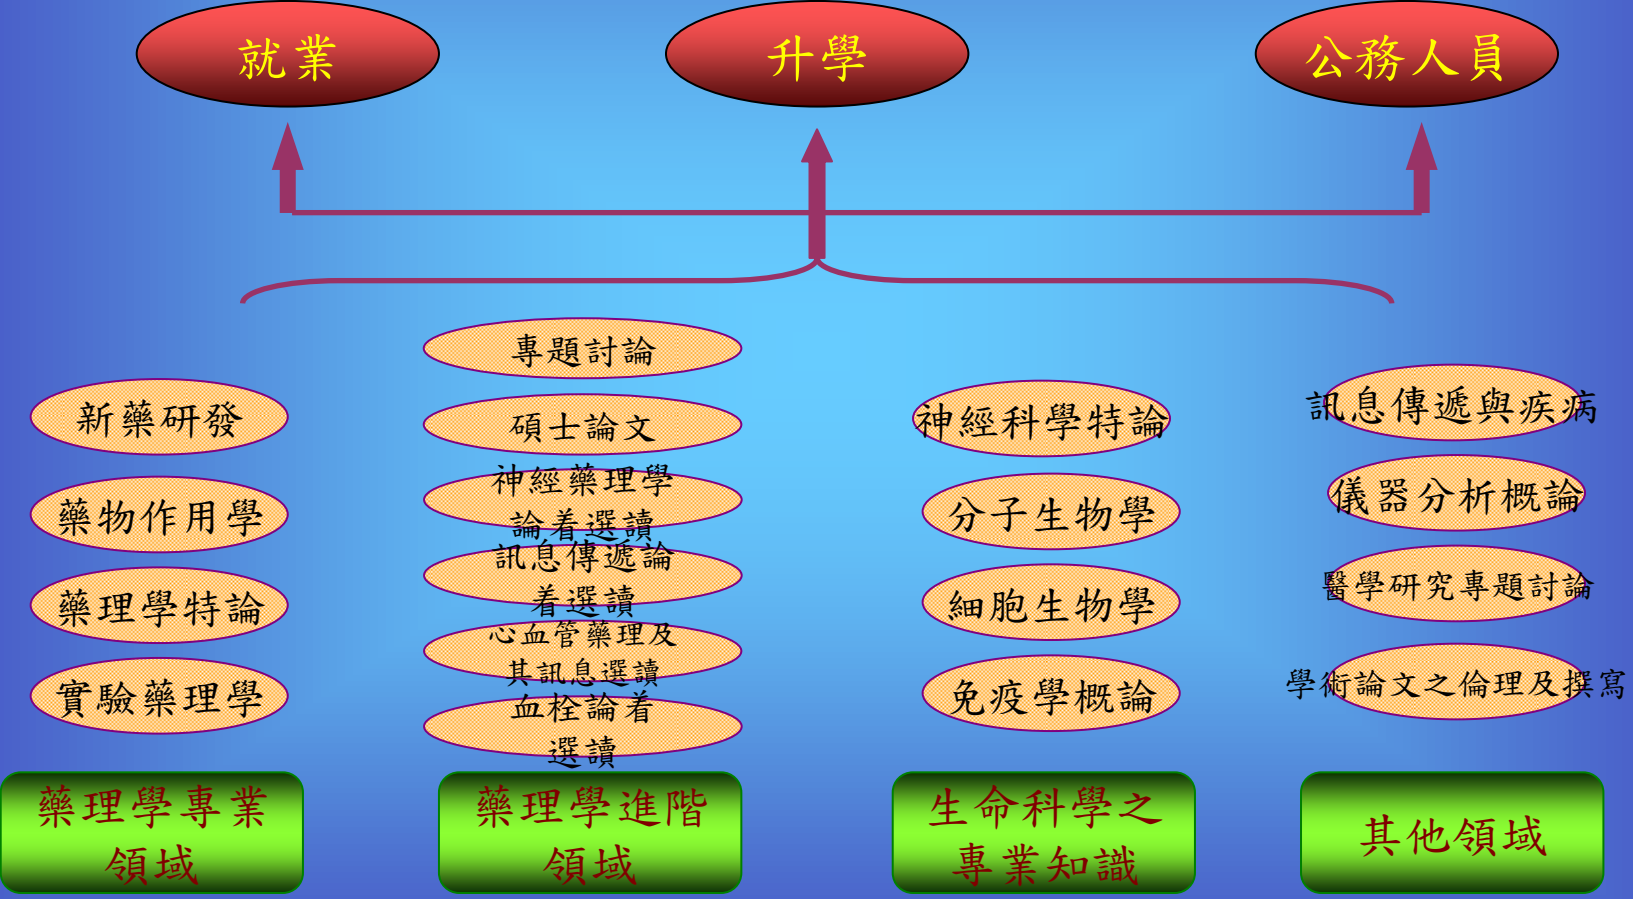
就業

升學

公務人員

新藥研發

藥物作用學

藥理學特論

實驗藥理學

藥理學專業領域

專題討論

碩士論文

神經藥理學論着選讀

訊息傳遞論着選讀

心血管藥理及其訊息選讀

血栓論着選讀

藥理學進階領域

神經科學特論

分子生物學

細胞生物學

免疫學概論

生命科學之專業知識

訊息傳遞與疾病

儀器分析概論

醫學研究專題討論

學術論文之倫理及撰寫

其他領域